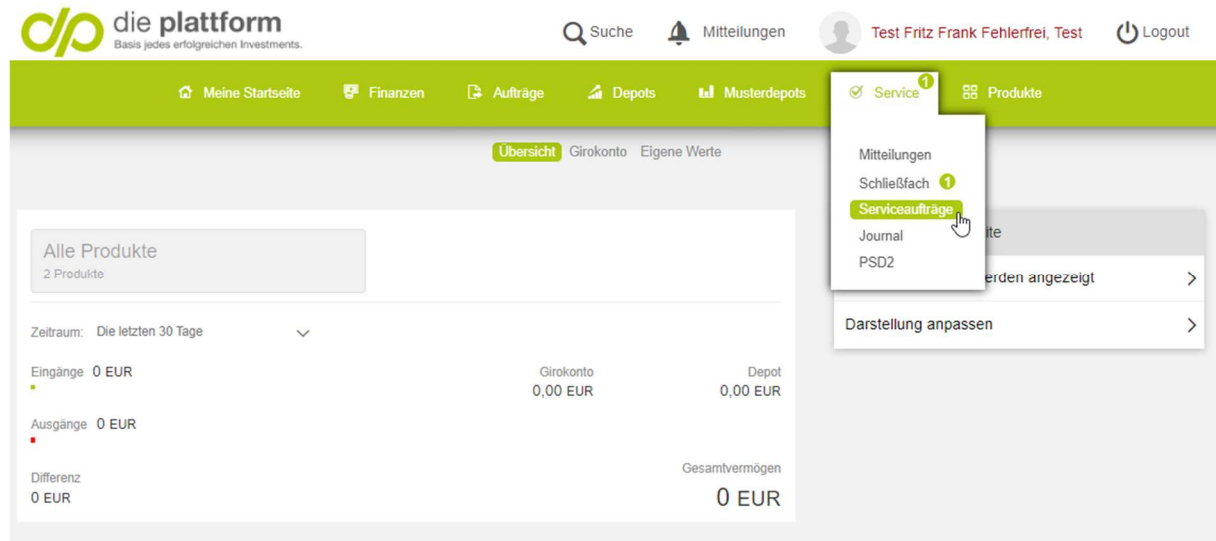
die plattform
Basis jedes erfolgreichen Investments.

Suche Mitteilungen Test Fritz Frank Fehlerfrei, Test Logout

Meine Startseite Finanzen Aufträge Depots Musterdepots Service 1 Produkte

Mitteilungen
Schließfach 1
Serviceaufträge
Journal
PSD2

Übersicht Girokonto Eigene Werte

Alle Produkte
2 Produkte

Zeitraum: Die letzten 30 Tage

Eingänge 0 EUR

Girokonto
0,00 EUR

Depot
0,00 EUR

Ausgänge 0 EUR

Differenz
0 EUR

Gesamtvermögen
0 EUR

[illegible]te

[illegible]erden angezeigt

Darstellung anpassen